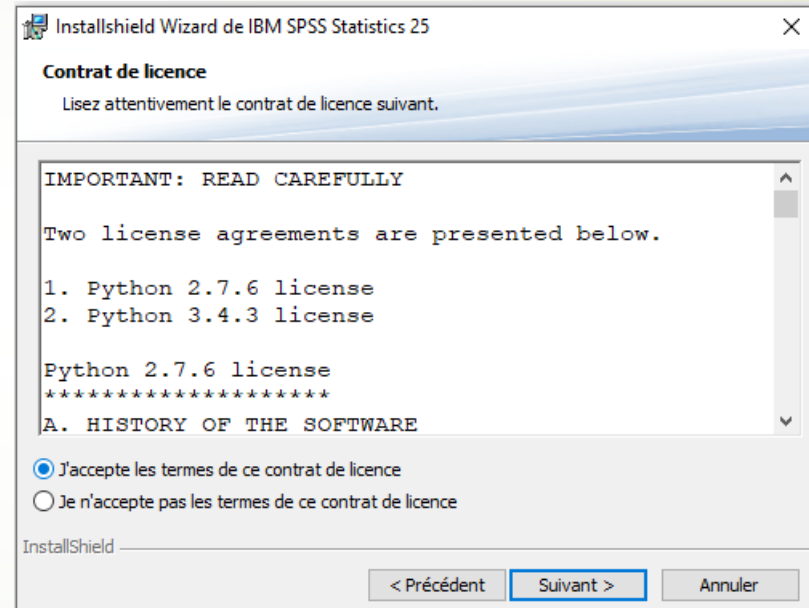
Installshield Wizard de IBM SPSS Statistics 25

Contrat de licence

Lisez attentivement le contrat de licence suivant.

IMPORTANT: READ CAREFULLY

Two license agreements are presented below.

1. Python 2.7.6 license
2. Python 3.4.3 license

Python 2.7.6 license
********************
A. HISTORY OF THE SOFTWARE

J'accepte les termes de ce contrat de licence

Je n'accepte pas les termes de ce contrat de licence

InstallShield

< Précédent | Suivant > | Annuler